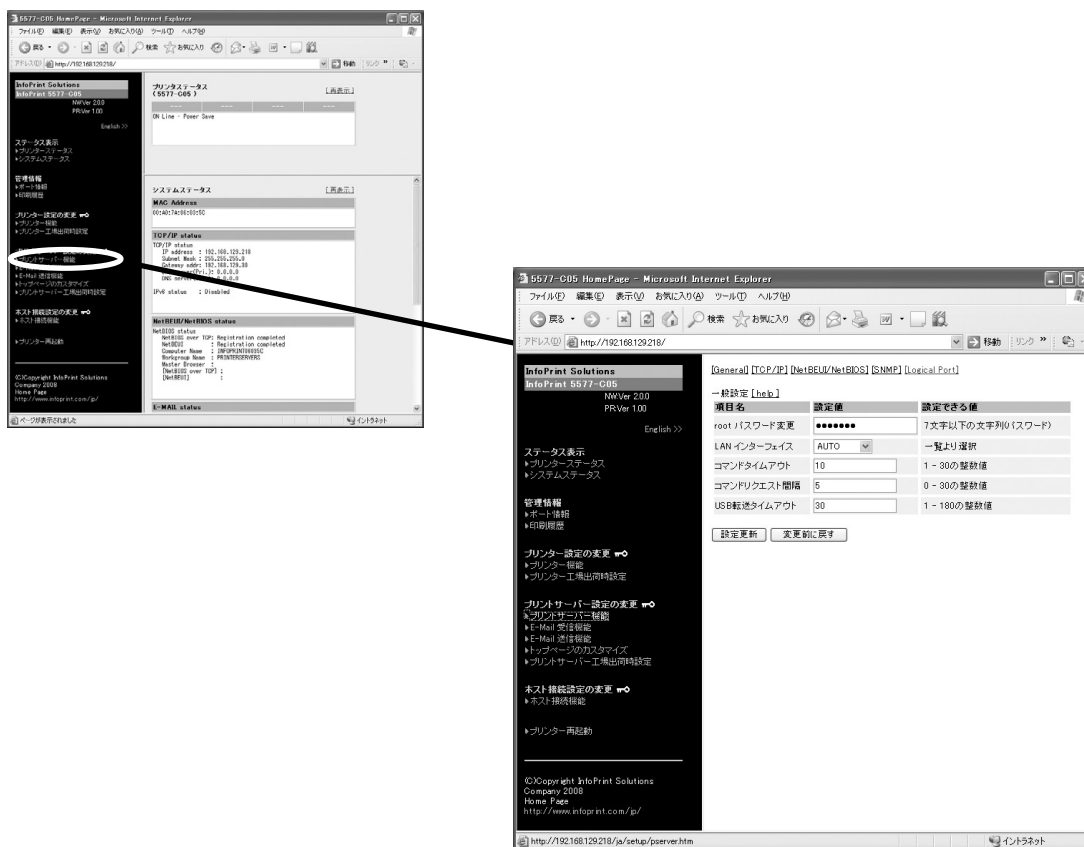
5577-C05 HomePage - Microsoft Internet Explorer
ファイル(F) 編集(E) 表示(V) お気に入り(A) ツール(T) ヘルプ(H)
戻る 検索 お気に入り
アドレス(D) http://192.168.129.218/
移動 リンク

InfoPrint Solutions
InfoPrint 5577-C05
NW Ver 2.0.0
PR Ver 1.00
English >>

ステータス表示
▸プリンターステータス
▸システムステータス

管理情報
▸ポート情報
▸印刷履歴

プリンター設定の変更
▸プリンター機能
▸プリンター工場出荷時設定

▸プリントサーバー機能
▸E-Mail 送信機能
▸トップページのカスタマイズ
▸プリントサーバー工場出荷時設定

ホスト接続設定の変更
▸ホスト接続機能

▸プリンター再起動

(C)Copyright InfoPrint Solutions Company 2008
Home Page
http://www.infoprint.com/jp/

プリンタステータス
(5577-C05)
[再表示]
ON Line - Power Save

システムステータス
[再表示]
MAC Address
08:00:74:08:60:5C

TCP/IP status
TCP/IP status
IP address : 192.168.129.218
Subnet Mask : 255.255.255.0
Gateway addr: 192.168.129.38
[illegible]: 0.0.0.0
DNS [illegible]: 0.0.0.0

IPv6 status : Disabled

NetBEUI/NetBIOS status
NetBIOS status
NetBIOS over TCP: Registration completed
NetBEUI : Registration completed
Computer Name : INFOPRINT0860SC
Workgroup Name : PRINTERSERVERS
Master Browser :
[NetBIOS over TCP] :
[NetBEUI] :

E-MAIL status

ページが表示されました
イントラネット

5577-C05 HomePage - Microsoft Internet Explorer
ファイル(F) 編集(E) 表示(V) お気に入り(A) ツール(T) ヘルプ(H)
戻る 検索 お気に入り
アドレス(D) http://192.168.129.218/
移動 リンク »

InfoPrint Solutions
InfoPrint 5577-C05
NW Ver 2.0.0
PR Ver 1.00
English >>

ステータス表示
▸プリンターステータス
▸システムステータス

管理情報
▸ポート情報
▸印刷履歴

プリンター設定の変更
▸プリンター機能
▸プリンター工場出荷時設定

プリントサーバー設定の変更
▸プリントサーバー機能
▸E-Mail 受信機能
▸E-Mail 送信機能
▸トップページのカスタマイズ
▸プリントサーバー工場出荷時設定

ホスト接続設定の変更
▸ホスト接続機能

▸プリンター再起動

(C)Copyright InfoPrint Solutions Company 2008
Home Page
http://www.infoprint.com/jp/

[General] [TCP/IP] [NetBEUI/NetBIOS] [SNMP] [Logical Port]

一般設定 [help]

| 項目名 | 設定値 | 設定できる値 |
|---|---|---|
| root パスワード変更 | ●●●●●●● | 7文字以下の文字列(パスワード) |
| LAN インターフェイス | AUTO | 一覧より選択 |
| コマンドタイムアウト | 10 | 1 - 30の整数値 |
| コマンドリクエスト間隔 | 5 | 0 - 30の整数値 |
| USB転送タイムアウト | 30 | 1 - 180の整数値 |

設定更新 | 変更前に戻す

http://192.168.129.218/ja/setup/pserver.htm
イントラネット